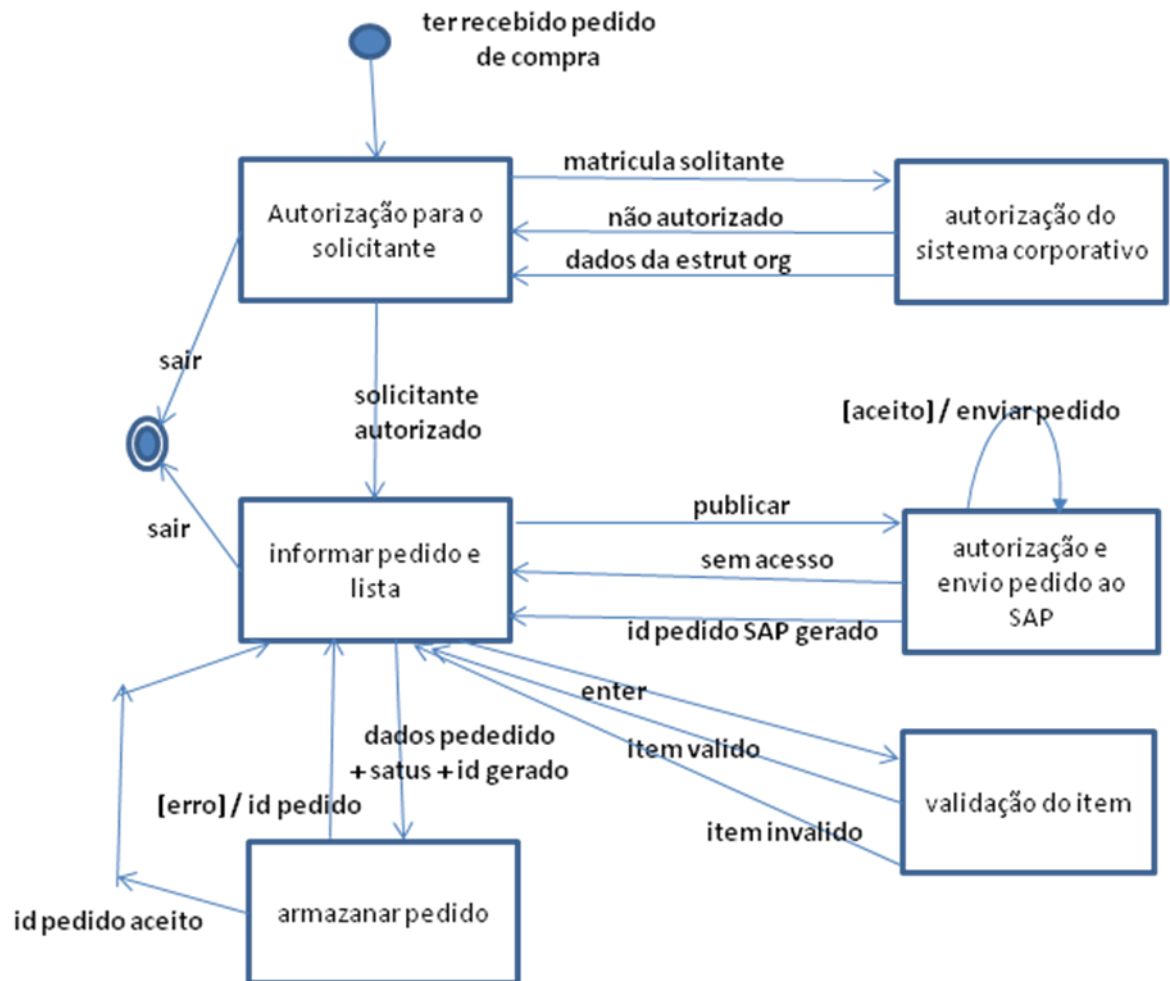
ter recebido pedido de compra

Autorização para o solicitante

matricula solitante

não autorizado

dados da estrut org

autorização do sistema corporativo

sair

solicitante autorizado

[aceito] / enviar pedido

sair

informar pedido e lista

publicar

sem acesso

id pedido SAP gerado

autorização e envio pedido ao SAP

enter

dados pededido + satus + id gerado

item valido

[erro] / id pedido

validação do item

item invalido

id pedido aceito

armazanar pedido